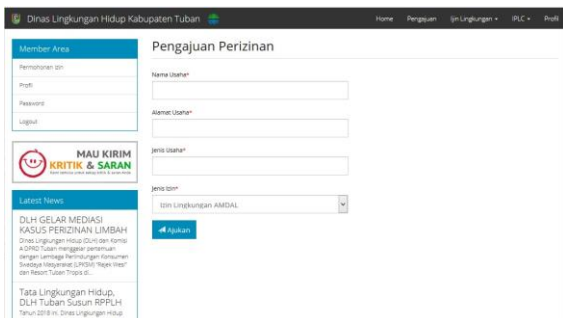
Dinas Lingkungan Hidup Kabupaten Tuban

Home Pengajuan Ijin Lingkungan ▾ IPLC ▾ Profil

Member Area

Permohonan Izin

Profil

Password

Logout

MAU KIRIM KRITIK & SARAN

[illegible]

Latest News

DLH GELAR MEDIASI KASUS PERIZINAN LIMBAH

Dinas Lingkungan Hidup (DLH) dan Komisi A DPRD Tuban menggelar pertemuan dengan Lembaga Perlindungan Konsumen Swadaya Masyarakat (LPKSM) "Rejek West" dan Resort Tuban Tropis di...

Tata Lingkungan Hidup, DLH Tuban Susun RPPLH

Tahun 2018 ini, Dinas Lingkungan Hidup

Pengajuan Perizinan

Nama Usaha*

Alamat Usaha*

Jenis Usaha*

Jenis Izin*

Izin Lingkungan AMDAL

Ajukan